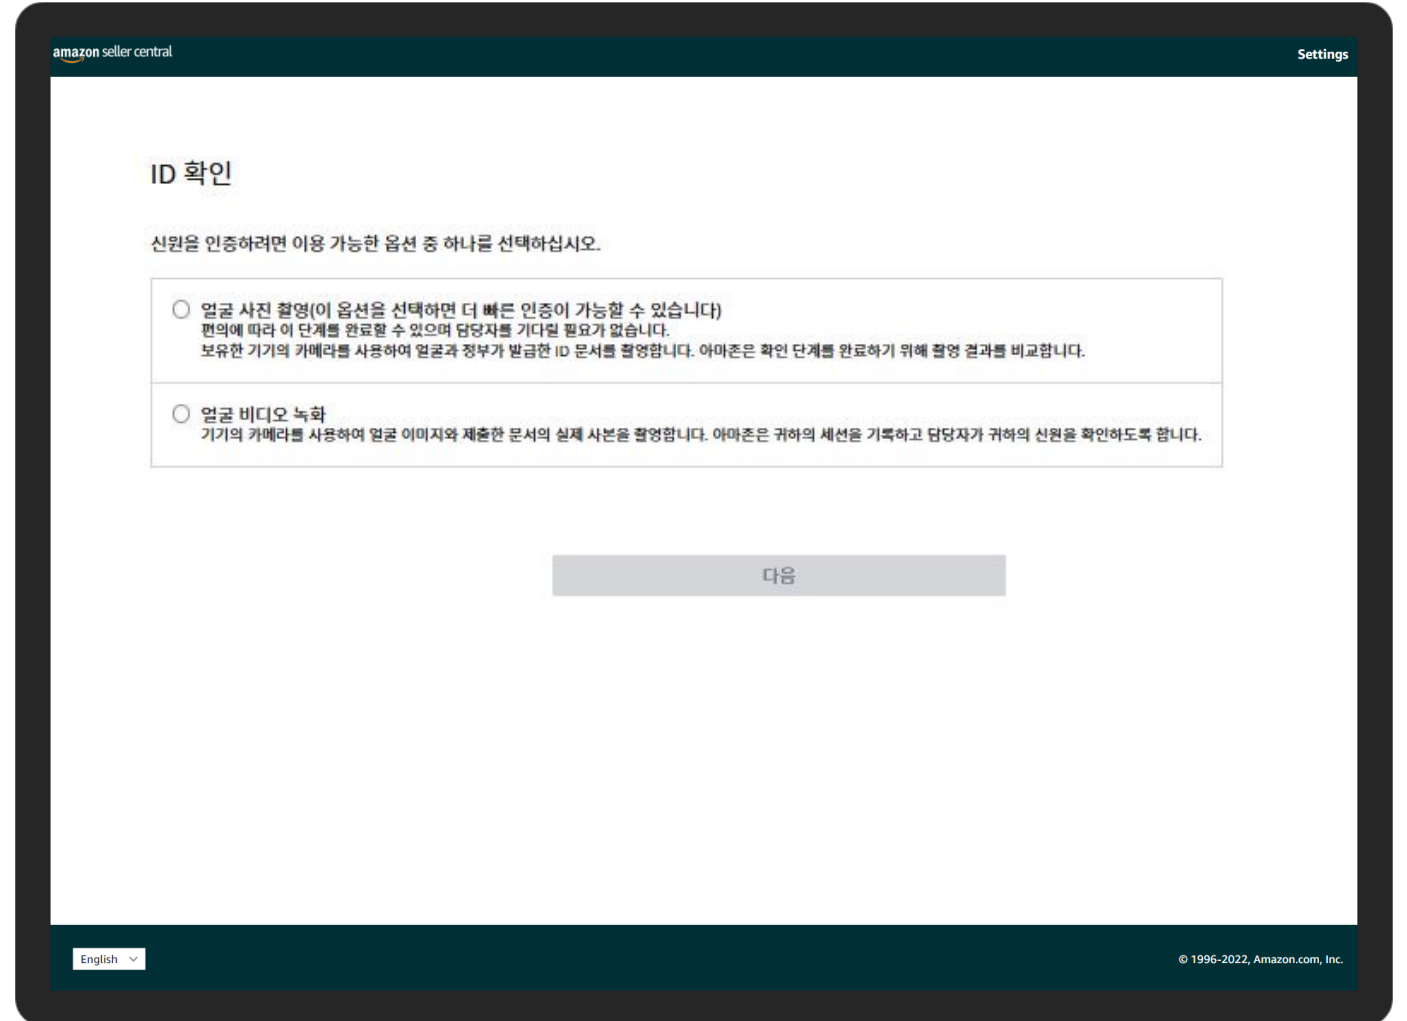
amazon seller central

Settings

ID 확인

신원을 인증하려면 이용 가능한 옵션 중 하나를 선택하십시오.

얼굴 사진 촬영(이 옵션을 선택하면 더 빠른 인증이 가능할 수 있습니다)
편의에 따라 이 단계를 완료할 수 있으며 담당자를 기다릴 필요가 없습니다.
보유한 기기의 카메라를 사용하여 얼굴과 정부가 발급한 ID 문서를 촬영합니다. 아마존은 확인 단계를 완료하기 위해 촬영 결과를 비교합니다.

얼굴 비디오 녹화
기기의 카메라를 사용하여 얼굴 이미지와 제출한 문서의 실제 사본을 촬영합니다. 아마존은 귀하의 세션을 기록하고 담당자가 귀하의 신원을 확인하도록 합니다.

다음

English

© 1996-2022, Amazon.com, Inc.